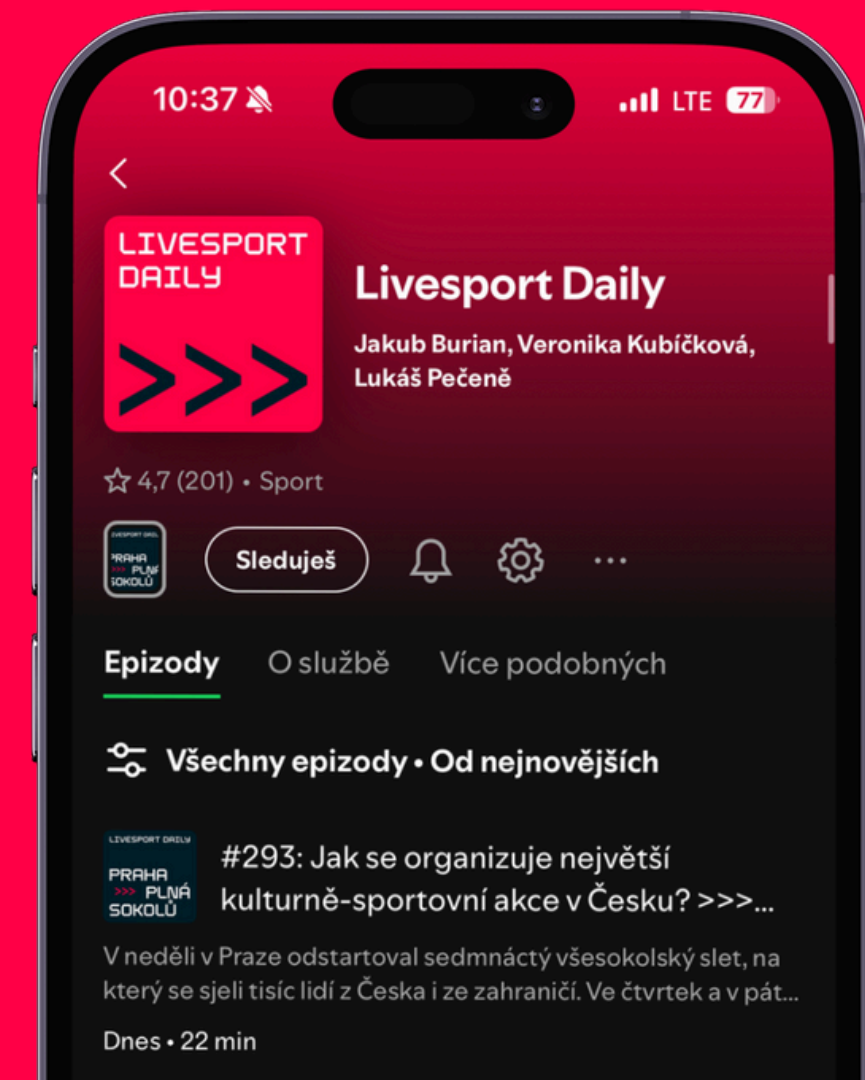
10:37 LTE 77

<

LIVESPORT DAILY >>>

Livesport Daily

Jakub Burian, Veronika Kubíčková, Lukáš Pečeně

4,7 (201) • Sport

LIVESPORT DAILY PRAHA >>> PLNÁ SOKOLŮ

Sleduješ

...

Epizody O službě Více podobných

Všechny epizody • Od nejnovějších

LIVESPORT DAILY PRAHA >>> PLNÁ SOKOLŮ

#293: Jak se organizuje největší kulturně-sportovní akce v Česku? >>>...

V neděli v Praze odstartoval sedmnáctý všesokolský slet, na který se sjeli tisíc lidí z Česka i ze zahraničí. Ve čtvrtek a v pát...

Dnes • 22 min